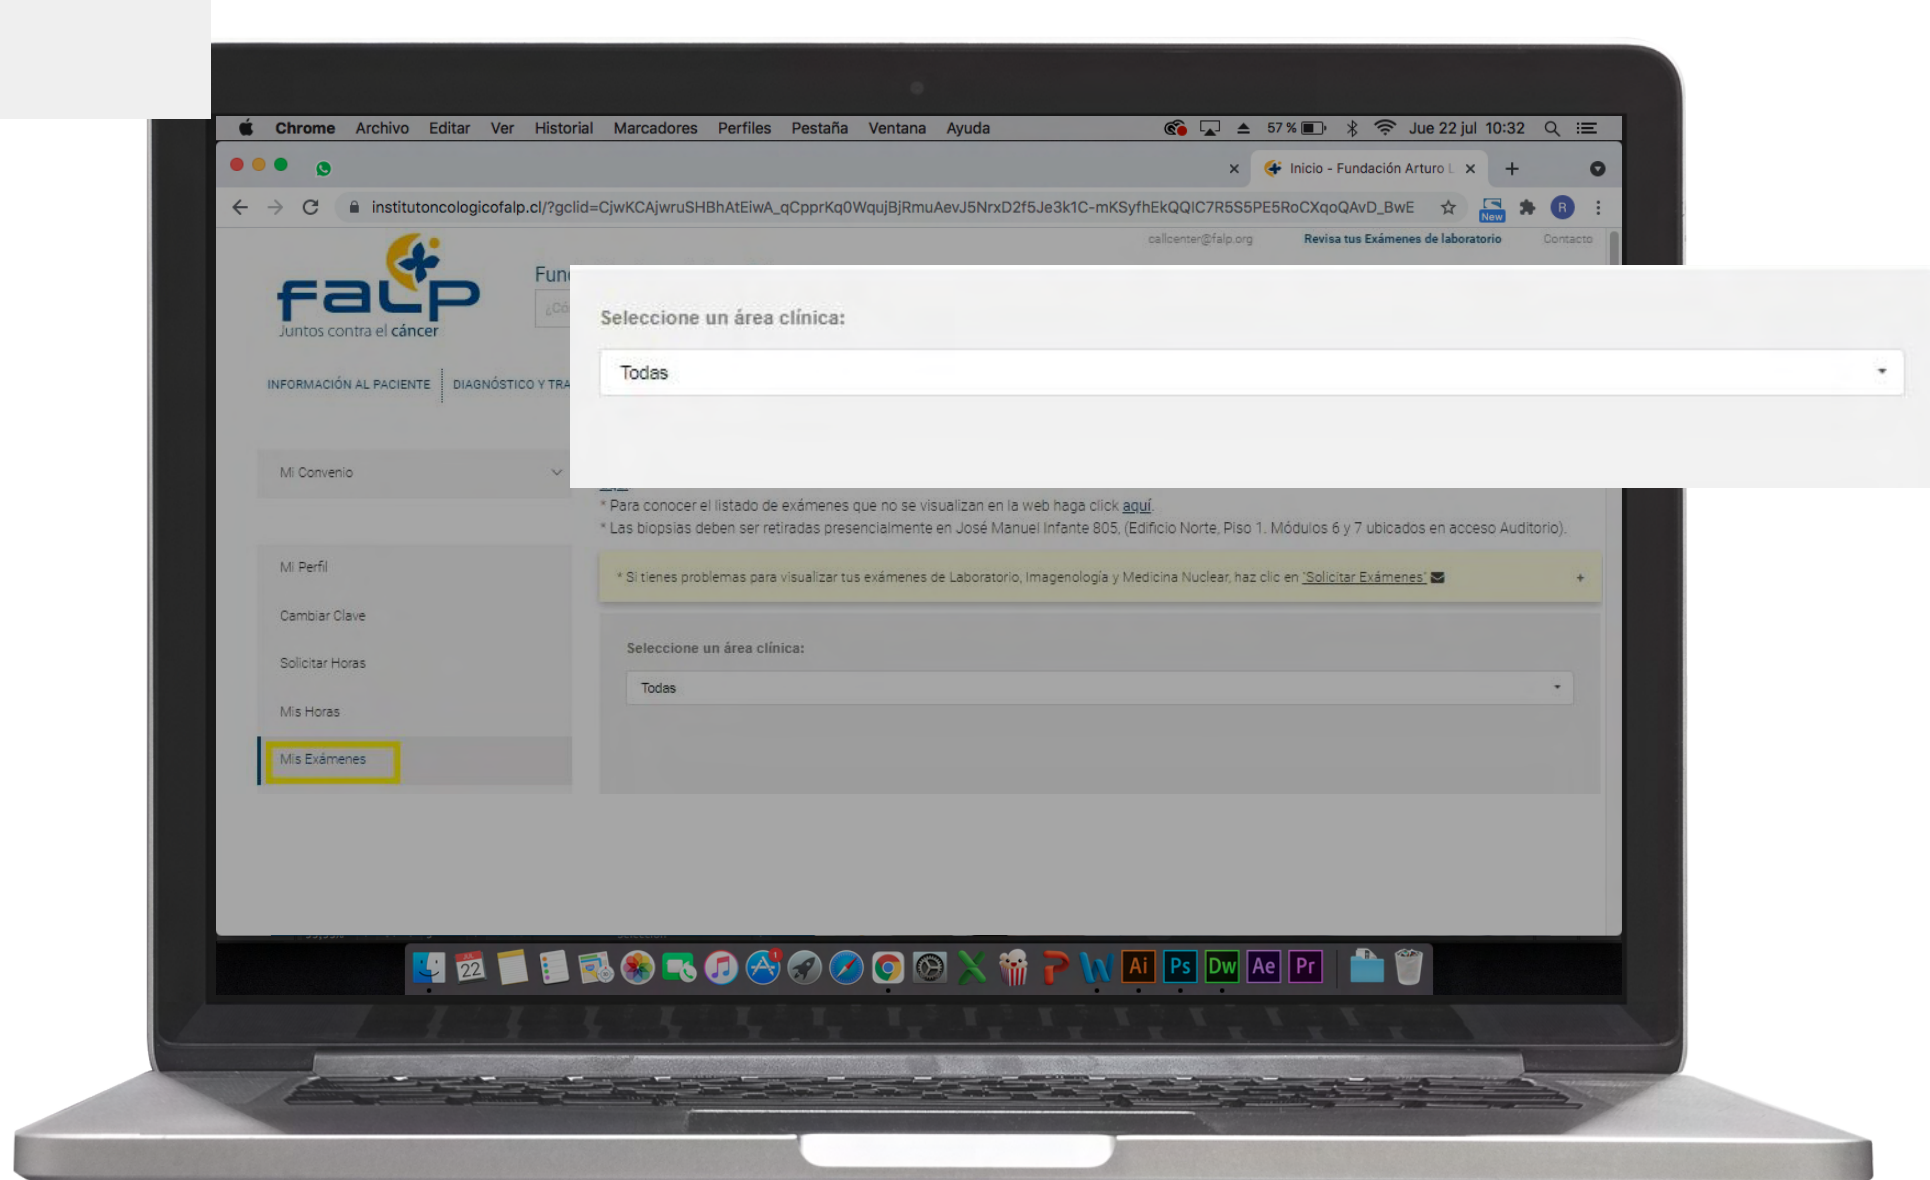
Chrome Archivo Editar Ver Historial Marcadores Perfiles Pestaña Ventana Ayuda

57 % Jue 22 jul 10:32

Inicio - Fundación Arturo L

institutoncologicofalp.cl/?gclid=CjwKCAjwruSHBhAtEiwA_qCpprKq0WqujBjRmuAevJ5NrxD2f5Je3k1C-mKSyfhEkQQIC7R5S5PE5RoCXqoQAvD_BwE

New

R

callcenter@falp.org Revisa tus Exámenes de laboratorio Contacto

falp
Juntos contra el cáncer

Func

INFORMACIÓN AL PACIENTE DIAGNÓSTICO Y TRA

Seleccione un área clínica:

Todas

Mi Convenio

* Para conocer el listado de exámenes que no se visualizan en la web haga click aquí.
* Las biopsias deben ser retiradas presencialmente en José Manuel Infante 805, (Edificio Norte, Piso 1. Módulos 6 y 7 ubicados en acceso Auditorio).

Mi Perfil

* Si tienes problemas para visualizar tus exámenes de Laboratorio, Imagenología y Medicina Nuclear, haz clic en 'Solicitar Exámenes'

Cambiar Clave

Seleccione un área clínica:

Solicitar Horas

Todas

Mis Horas

Mis Exámenes

22

Ai Ps Dw Ae Pr